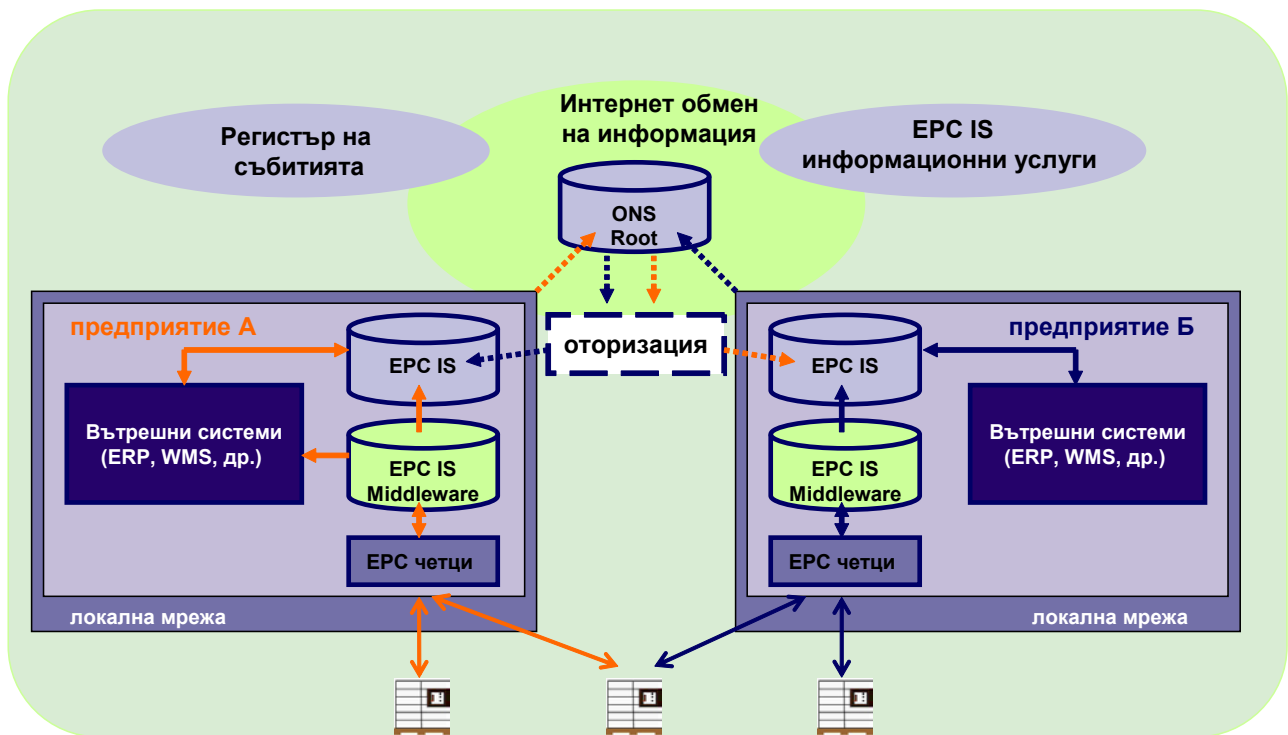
Интернет обмен на информация

Регистър на събитията

EPC IS информационни услуги

ONS Root

предприятие А

EPC IS

оторизация

EPC IS

предприятие Б

Вътрешни системи (ERP, WMS, др.)

EPC IS Middleware

EPC четци

локална мрежа

EPC IS Middleware

Вътрешни системи (ERP, WMS, др.)

EPC четци

локална мрежа